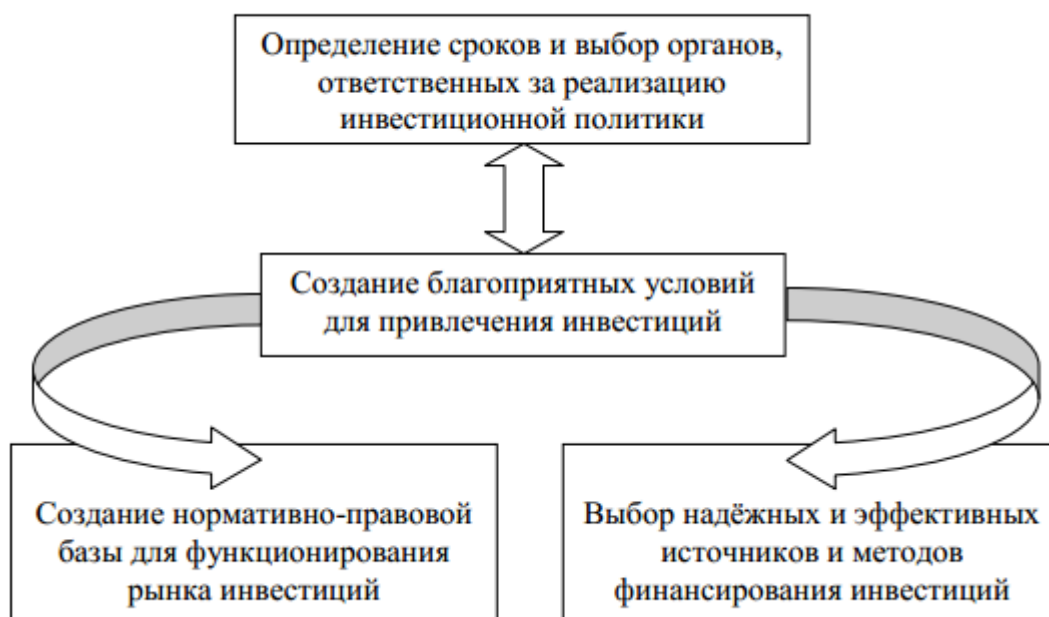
Определение сроков и выбор органов, ответственных за реализацию инвестиционной политики

Создание благоприятных условий для привлечения инвестиций

Создание нормативно-правовой базы для функционирования рынка инвестиций

Выбор надёжных и эффективных источников и методов финансирования инвестиций